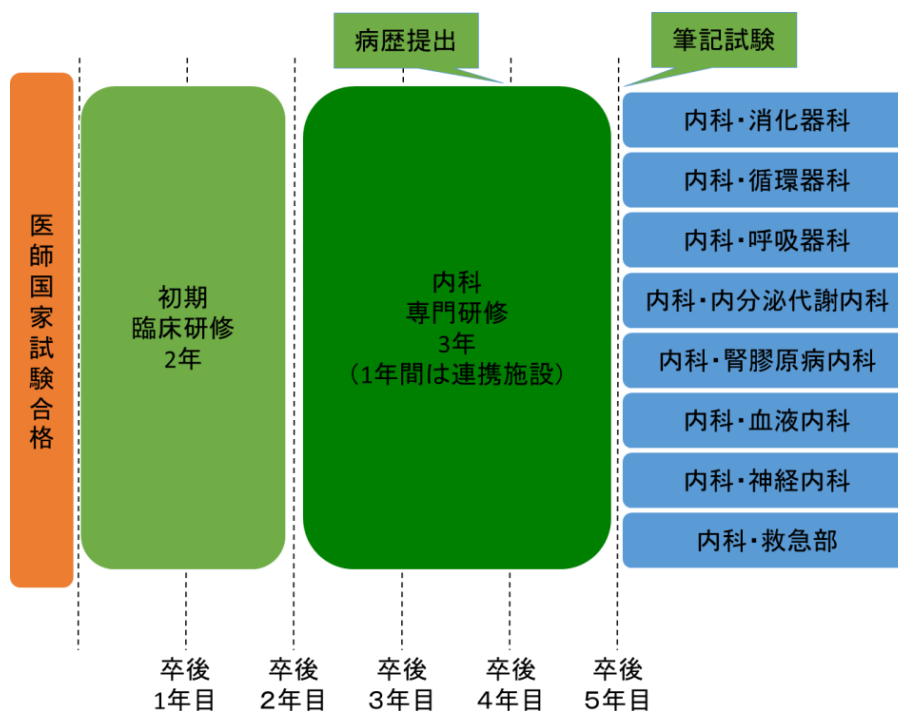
病歴提出

筆記試験

医師国家試験合格

初期
臨床研修
2年

内科
専門研修
3年
（1年間は連携施設）

内科・消化器科

内科・循環器科

内科・呼吸器科

内科・内分泌代謝内科

内科・腎膠原病内科

内科・血液内科

内科・神経内科

内科・救急部

卒後
1年目

卒後
2年目

卒後
3年目

卒後
4年目

卒後
5年目